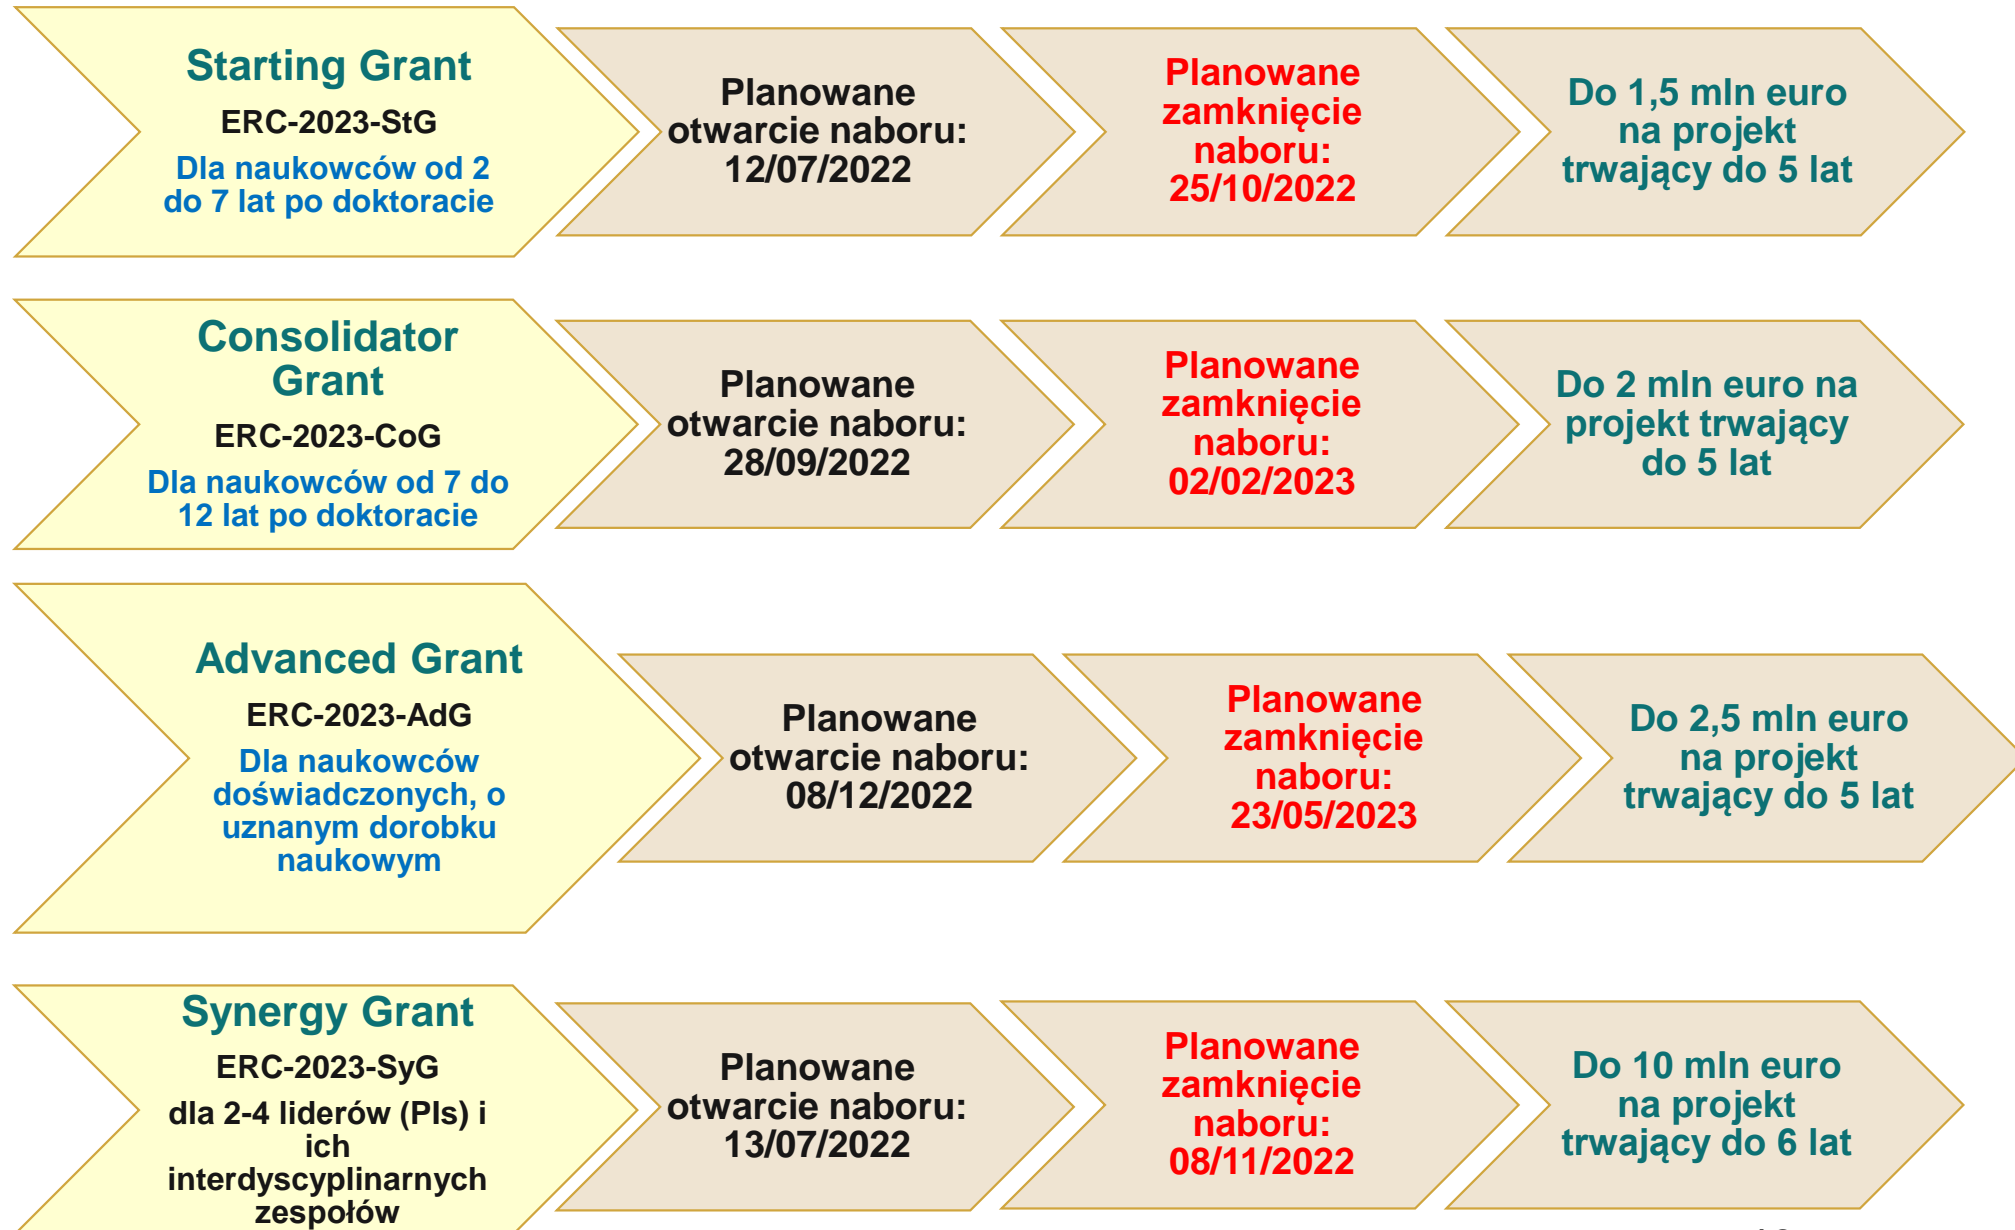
Starting Grant

ERC-2023-StG

Dla naukowców od 2 do 7 lat po doktoracie

Planowane otwarcie naboru: 12/07/2022

Planowane zamknięcie naboru: 25/10/2022

Do 1,5 mln euro na projekt trwający do 5 lat

Consolidator Grant

ERC-2023-CoG

Dla naukowców od 7 do 12 lat po doktoracie

Planowane otwarcie naboru: 28/09/2022

Planowane zamknięcie naboru: 02/02/2023

Do 2 mln euro na projekt trwający do 5 lat

Advanced Grant

ERC-2023-AdG

Dla naukowców doświadczonych, o uznanym dorobku naukowym

Planowane otwarcie naboru: 08/12/2022

Planowane zamknięcie naboru: 23/05/2023

Do 2,5 mln euro na projekt trwający do 5 lat

Synergy Grant

ERC-2023-SyG

dla 2-4 liderów (PIs) i ich interdyscyplinarnych zespołów

Planowane otwarcie naboru: 13/07/2022

Planowane zamknięcie naboru: 08/11/2022

Do 10 mln euro na projekt trwający do 6 lat